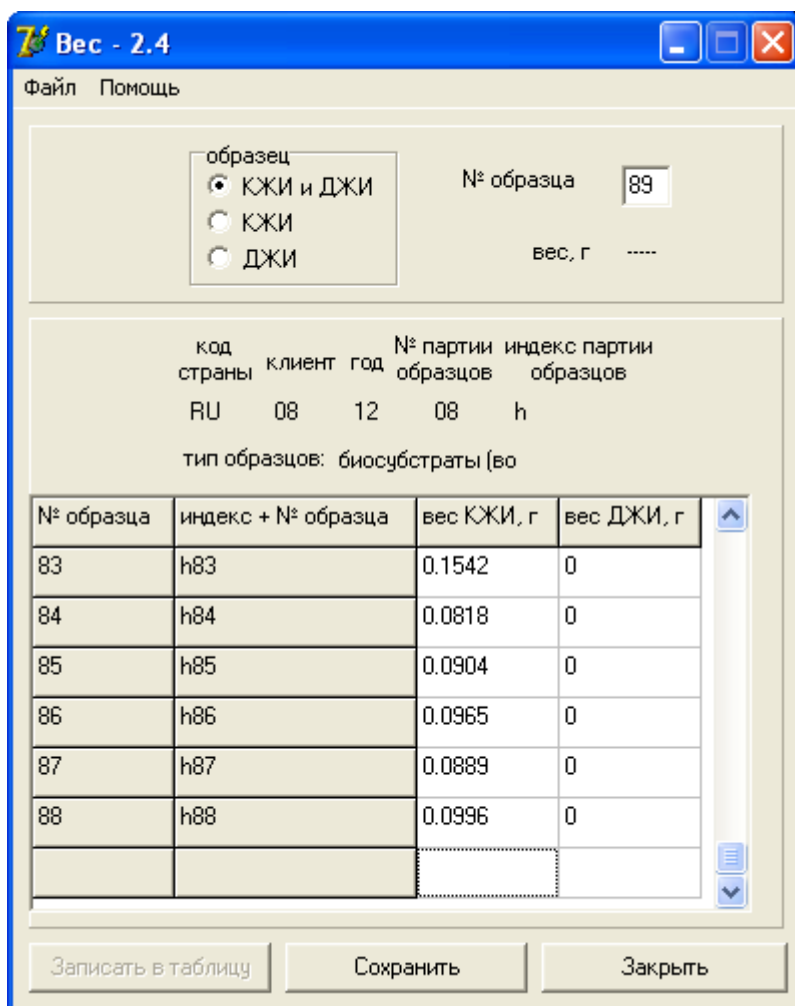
Вес - 2.4

Файл Помощь

образец
КЖИ и ДЖИ
КЖИ
ДЖИ

№ образца 89

вес, г -----

код страны | клиент | год | № партии образцов | индекс партии образцов
RU | 08 | 12 | 08 | h

тип образцов: биосубстраты (во

| № образца | индекс + № образца | вес КЖИ, г | вес ДЖИ, г |
|---|---|---|---|
| 83 | h83 | 0.1542 | 0 |
| 84 | h84 | 0.0818 | 0 |
| 85 | h85 | 0.0904 | 0 |
| 86 | h86 | 0.0965 | 0 |
| 87 | h87 | 0.0889 | 0 |
| 88 | h88 | 0.0996 | 0 |
| | | | |

Записать в таблицу | Сохранить | Закрыть